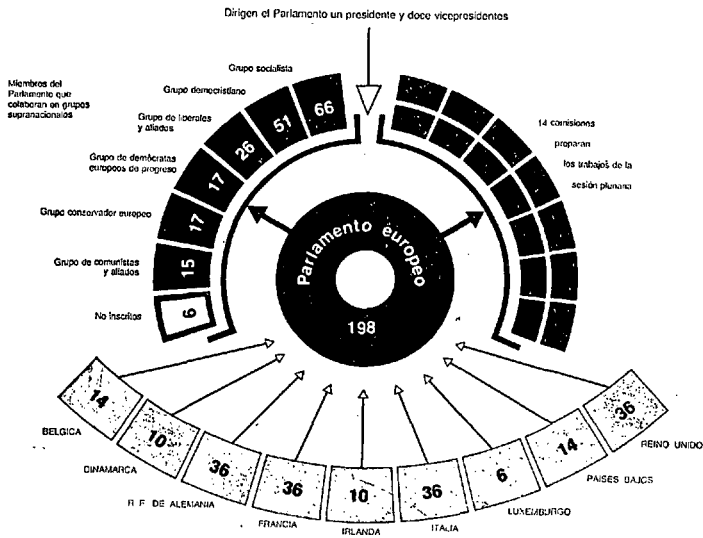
Dirigen el Parlamento un presidente y doce vicepresidentes

Miembros del Parlamento que colaboran en grupos supranacionales

Grupo socialista 66

Grupo democristiano 51

Grupo de liberales y aliados 26

Grupo de demócratas europeos de progreso 17

Grupo conservador europeo 17

Grupo de comunistas y aliados 15

No inscritos 6

14 comisiones preparan los trabajos de la sesión plenaria

Parlamento europeo

198

BELGICA 14

DINAMARCA 10

R. F. DE ALEMANIA 36

FRANCIA 36

IRLANDA 10

ITALIA 36

LUXEMBURGO 6

PAISES BAJOS 14

REINO UNIDO 36